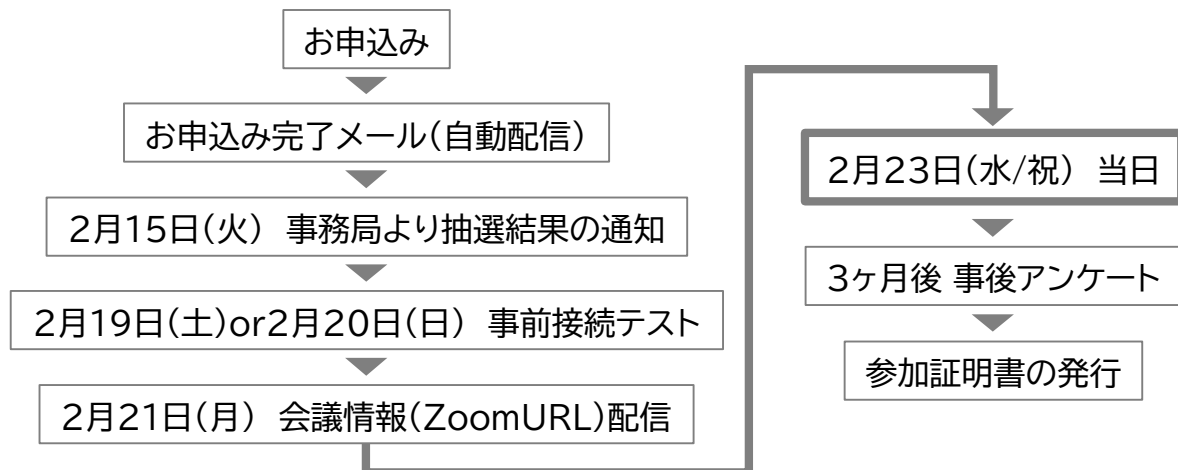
お申込み

お申込み完了メール(自動配信)

2月15日(火) 事務局より抽選結果の通知

2月19日(土)or2月20日(日) 事前接続テスト

2月21日(月) 会議情報(ZoomURL)配信

2月23日(水/祝) 当日

3ヶ月後 事後アンケート

参加証明書の発行